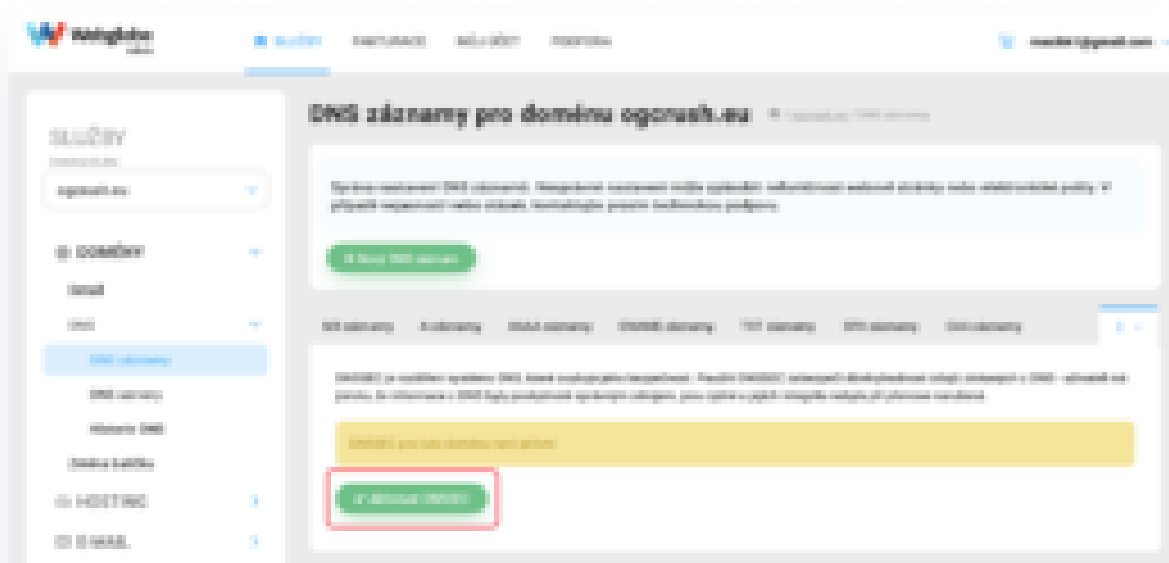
WEDOS

SLUŽBY FAKTURACE MŮJ ÚČET PODPORA

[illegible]@gmail.com

SLUŽBY

ogcrush.eu

DOMÉNY

Detail

DNS

DNS záznamy

DNS servery

Historie DNS

Změna kontaktu

HOSTING

E-MAIL

DNS záznamy pro doménu ogcrush.eu

Správné nastavení DNS záznamů. Neopatrné nastavení může způsobit nefunkčnost webové stránky nebo elektronické pošty. V případě nejasností nebo dotazů kontaktujte prosím technickou podporu.

Nový DNS záznam

NS záznamy A záznamy AAAA záznamy CNAME záznamy TXT záznamy SRV záznamy Ostatní záznamy

DNSSEC je rozšíření systému DNS, které zvyšuje jeho bezpečnost. Použití DNSSEC zabezpečí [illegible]

DNSSEC pro tuto doménu není aktivní

Aktivovat DNSSEC